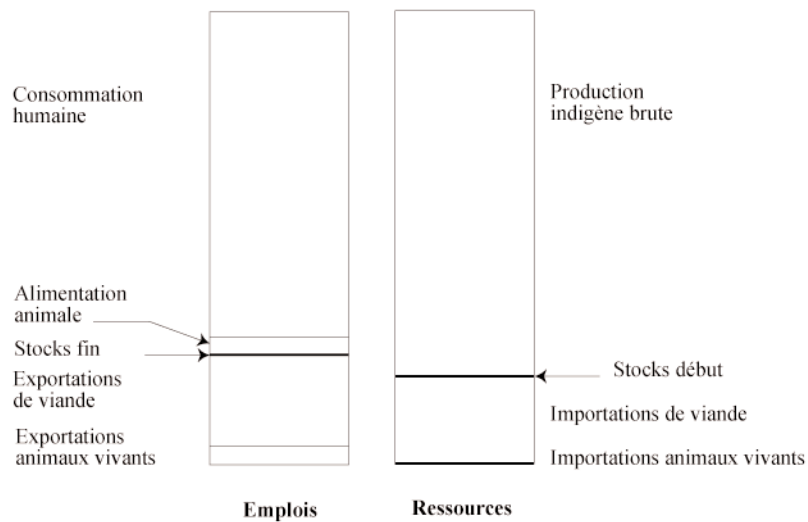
Consommation humaine

Alimentation animale

Stocks fin

Exportations de viande

Exportations animaux vivants

Production indigène brute

Stocks début

Importations de viande

Importations animaux vivants

Emplois

Ressources